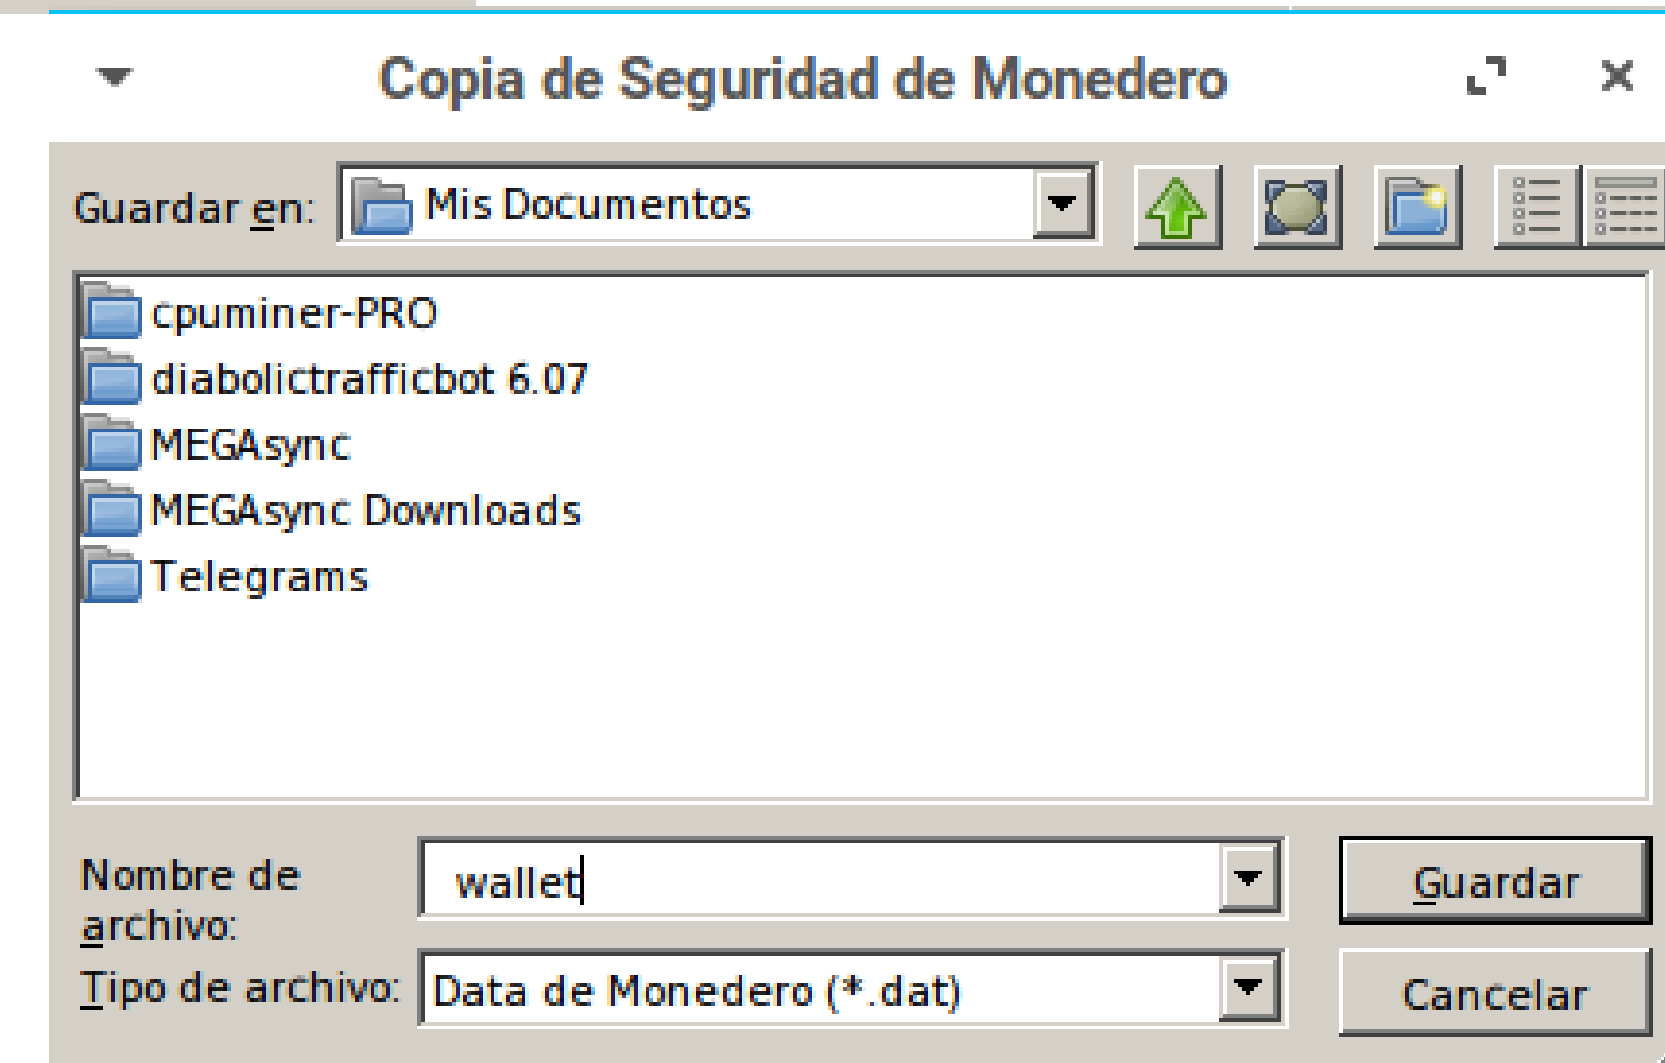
Copia de Seguridad de Monedero

Guardar en: Mis Documentos

cpuminer-PRO
diabolictrafficbot 6.07
MEGAsync
MEGAsync Downloads
Telegrams

Nombre de archivo: wallet

Tipo de archivo: Data de Monedero (*.dat)

Guardar

Cancelar